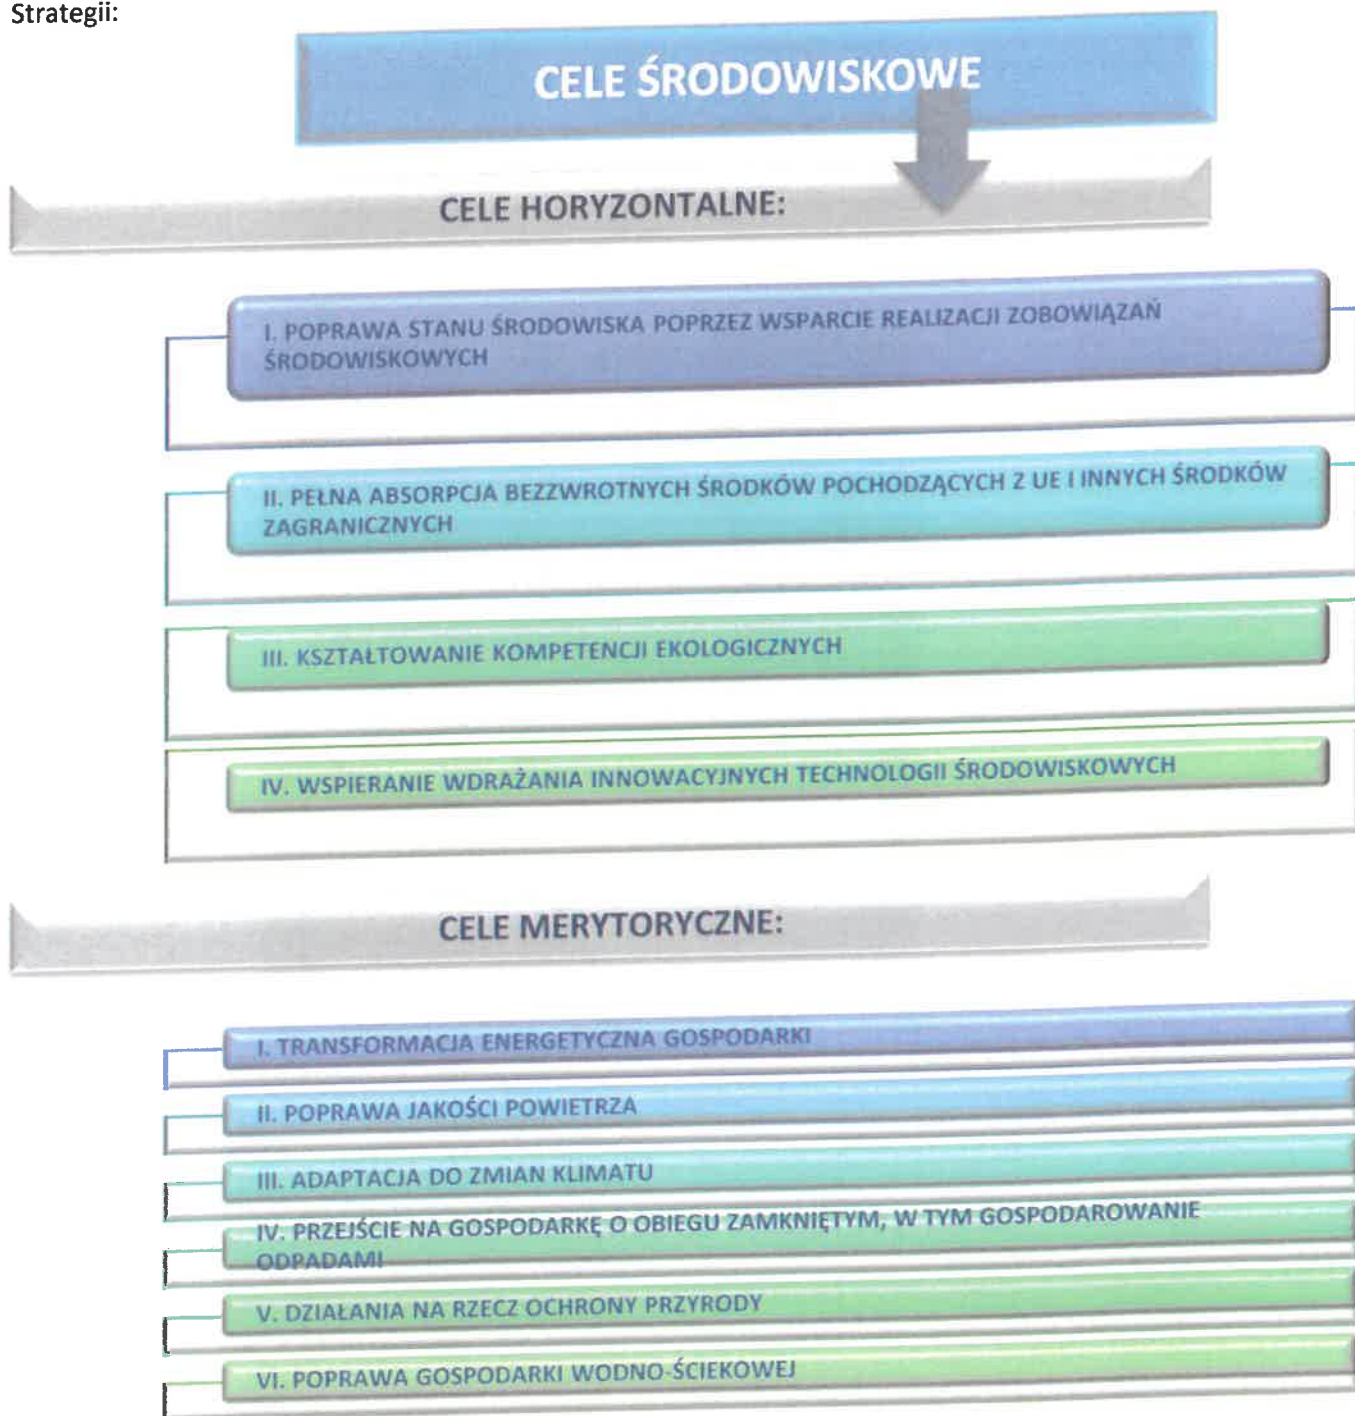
Strategii:

CELE ŚRODOWISKOWE

CELE HORYZONTALNE:

I. POPRAWA STANU ŚRODOWISKA POPRZEZ WSPARCIE REALIZACJI ZOBOWIĄZAŃ ŚRODOWISKOWYCH

II. PEŁNA ABSORPCJA BEZZWROTNYCH ŚRODKÓW POCHODZĄCYCH Z UE I INNYCH ŚRODKÓW ZAGRANICZNYCH

III. KSZTAŁTOWANIE KOMPETENCJI EKOLOGICZNYCH

IV. WSPIERANIE WDRAŻANIA INNOWACYJNYCH TECHNOLOGII ŚRODOWISKOWYCH

CELE MERYTORYCZNE:

I. TRANSFORMACJA ENERGETYCZNA GOSPODARKI

II. POPRAWA JAKOŚCI POWIETRZA

III. ADAPTACJA DO ZMIAN KLIMATU

IV. PRZEJŚCIE NA GOSPODARKĘ O OBIEGU ZAMKNIĘTYM, W TYM GOSPODAROWANIE ODPADAMI

V. DZIAŁANIA NA RZECZ OCHRONY PRZYRODY

VI. POPRAWA GOSPODARKI WODNO-ŚCIEKOWEJ